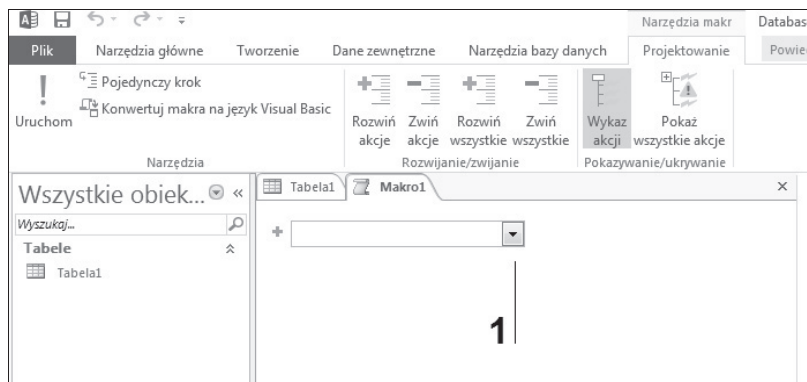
Narzędzia makr Databas

Plik Narzędzia główne Tworzenie Dane zewnętrzne Narzędzia bazy danych Projektowanie Powie

Uruchom

Pojedynczy krok

Konwertuj makra na język Visual Basic

Narzędzia

Rozwiń akcje Zwiń akcje Rozwiń wszystkie Zwiń wszystkie

Rozwijanie/zwijanie

Wykaz akcji Pokaż wszystkie akcje

Pokazywanie/ukrywanie

Wszystkie obiek... «

Wyszukaj...

Tabele

Tabela1

Tabela1 Makro1 ×

1